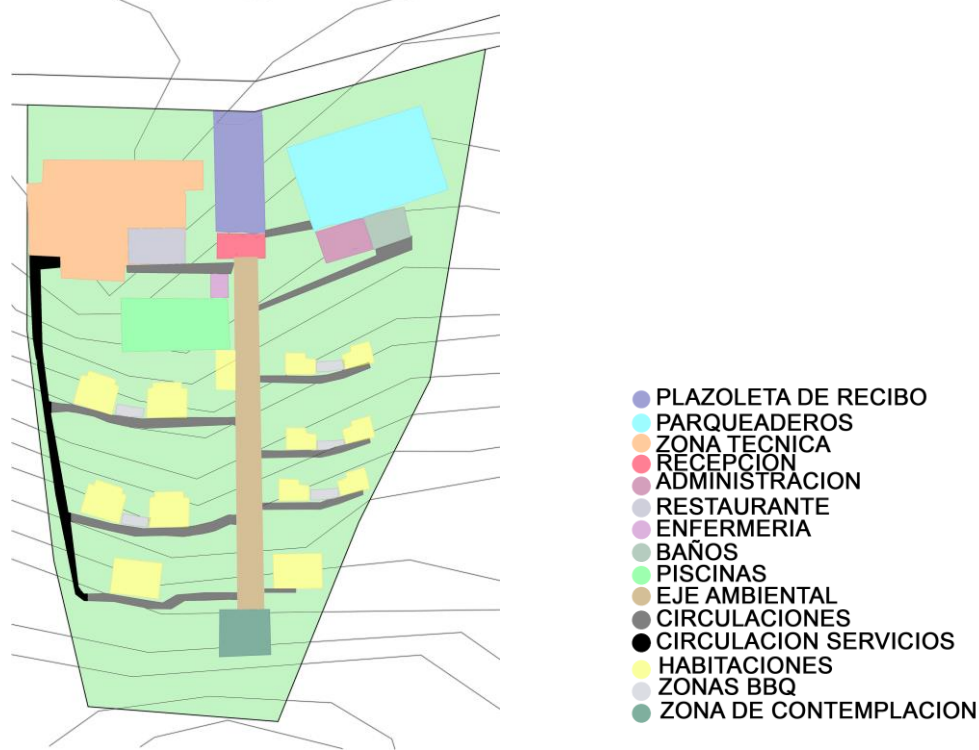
PLAZOLETA DE RECIBO
PARQUEADEROS
ZONA TECNICA
RECEPCION
ADMINISTRACION
RESTAURANTE
ENFERMERIA
BAÑOS
PISCINAS
EJE AMBIENTAL
CIRCULACIONES
CIRCULACION SERVICIOS
HABITACIONES
ZONAS BBQ
ZONA DE CONTEMPLACION